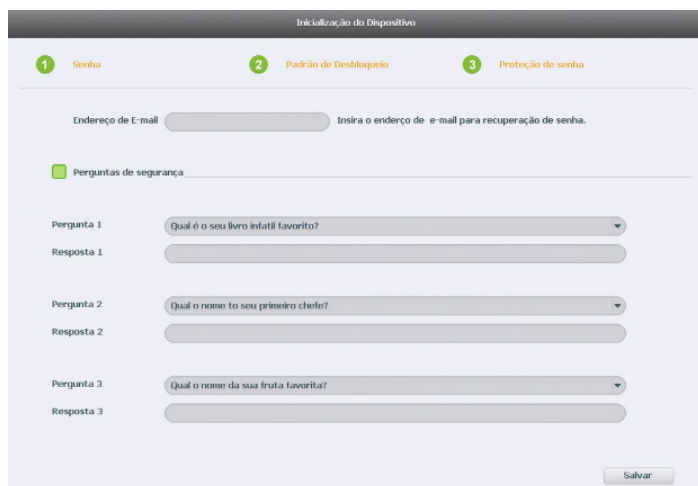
Inicialização do Dispositivo

1 Senha
2 Padrão de Desbloqueio
3 Proteção de senha

Endereço de E-mail
Insira o enderço de e-mail para recuperação de senha.

Perguntas de segurança

Pergunta 1
Qual é o seu livro infatil favorito?
Resposta 1

Pergunta 2
Qual o nome to seu primeiro chefe?
Resposta 2

Pergunta 3
Qual o nome da sua fruta favorita?
Resposta 3

Salvar